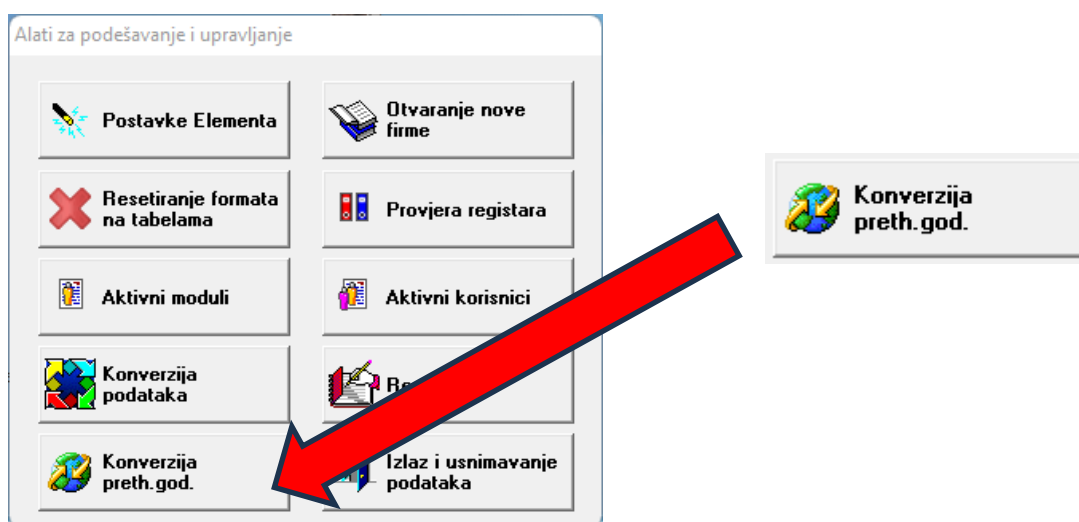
Alati za podešavanje i upravljanje

Postavke Elementa

Otvaranje nove firme

Resetiranje formata na tabelama

Provjera registara

Aktivni moduli

Aktivni korisnici

Konverzija podataka

Re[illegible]

Konverzija preth.god.

Izlaz i usnimavanje podataka

Konverzija preth.god.